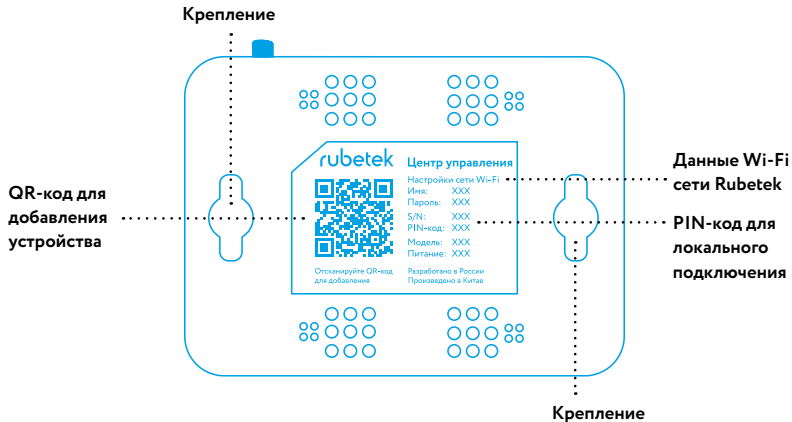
Крепление

QR-код для добавления устройства

rubetek

Центр управления

Настройки сети Wi-Fi
Имя: XXX
Пароль: XXX

S/N: XXX
PIN-код: XXX

Модель: XXX
Питание: XXX

Отсканируйте QR-код для добавления

Разработано в России
Произведено в Китае

Данные Wi-Fi сети Rubetek

PIN-код для локального подключения

Крепление